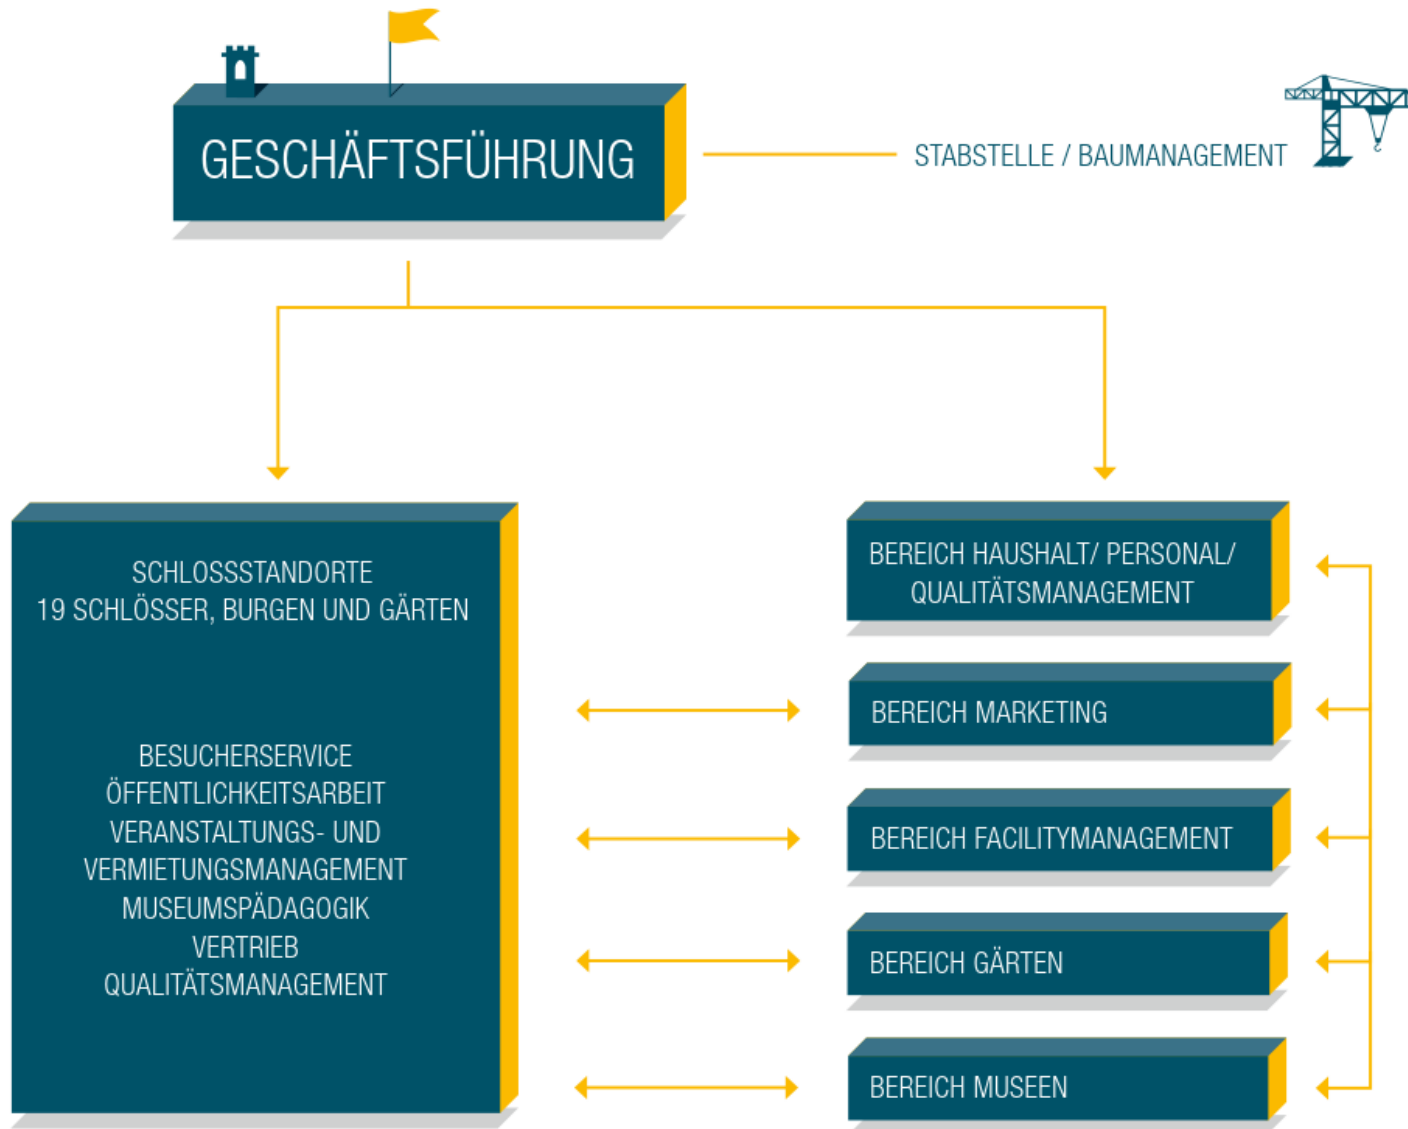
GESCHÄFTSFÜHRUNG

STABSTELLE / BAUMANAGEMENT

SCHLOSSSTANDORTE
19 SCHLÖSSER, BURGEN UND GÄRTEN

BESUCHERSERVICE
ÖFFENTLICHKEITSARBEIT
VERANSTALTUNGS- UND VERMIETUNGSMANAGEMENT
MUSEUMSPÄDAGOGIK
VERTRIEB
QUALITÄTSMANAGEMENT

BEREICH HAUSHALT/ PERSONAL/ QUALITÄTSMANAGEMENT

BEREICH MARKETING

BEREICH FACILITYMANAGEMENT

BEREICH GÄRTEN

BEREICH MUSEEN